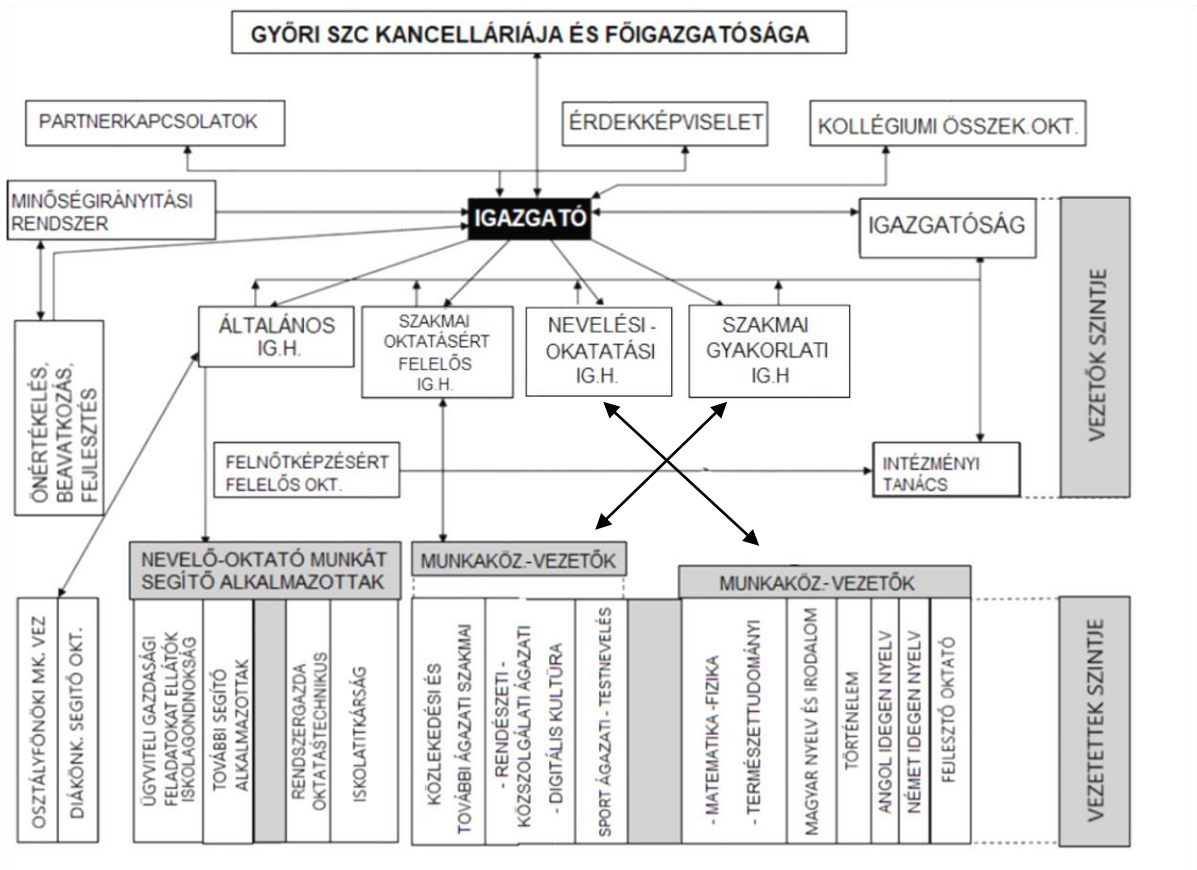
GYŐRI SZC KANCELLÁRIÁJA ÉS FŐIGAZGATÓSÁGA

PARTNERKAPCSOLATOK

ÉRDEKKÉPVISELET

KOLLÉGIUMI ÖSSZEK.OKT.

MINŐSÉGIRÁNYITÁSI RENDSZER

IGAZGATÓ

IGAZGATÓSÁG

VEZETŐK SZINTJE

ÖNÉRTÉKELÉS, BEAVATKOZÁS, FEJLESZTÉS

ÁLTALÁNOS IG.H.

SZAKMAI OKTATÁSÉRT FELELŐS IG.H.

NEVELÉSI - OKATATÁSI IG.H.

SZAKMAI GYAKORLATI IG.H

FELNŐTKÉPZÉSÉRT FELELŐS OKT.

INTÉZMÉNYI TANÁCS

NEVELŐ-OKTATÓ MUNKÁT SEGÍTŐ ALKALMAZOTTAK

MUNKAKÖZ.-VEZETŐK

MUNKAKÖZ.-VEZETŐK

OSZTÁLYFŐNÖKI MK. VEZ

DIÁKÖNK. SEGITŐ OKT.

ÜGYVITELI GAZDASÁGI FELADATOKAT ELLÁTÓK ISKOLAGONDNOKSÁG

TOVÁBBI SEGÍTŐ ALKALMAZOTTAK

RENDSZERGAZDA OKTATÁSTECHNIKUS

ISKOLATITKÁRSÁG

KÖZLEKEDÉSI ÉS TOVÁBBI ÁGAZATI SZAKMAI

- RENDÉSZETI - KÖZSZOLGÁLATI ÁGAZATI - DIGITÁLIS KULTÚRA

SPORT ÁGAZATI - TESTNEVELÉS

- MATEMATIKA -FIZIKA - TERMÉSZETTUDOMÁNYI

MAGYAR NYELV ÉS IRODALOM

TÖRTÉNELEM

ANGOL IDEGEN NYELV

NÉMET IDEGEN NYELV

FEJLESZTŐ OKTATÓ

VEZETETTEK SZINTJE